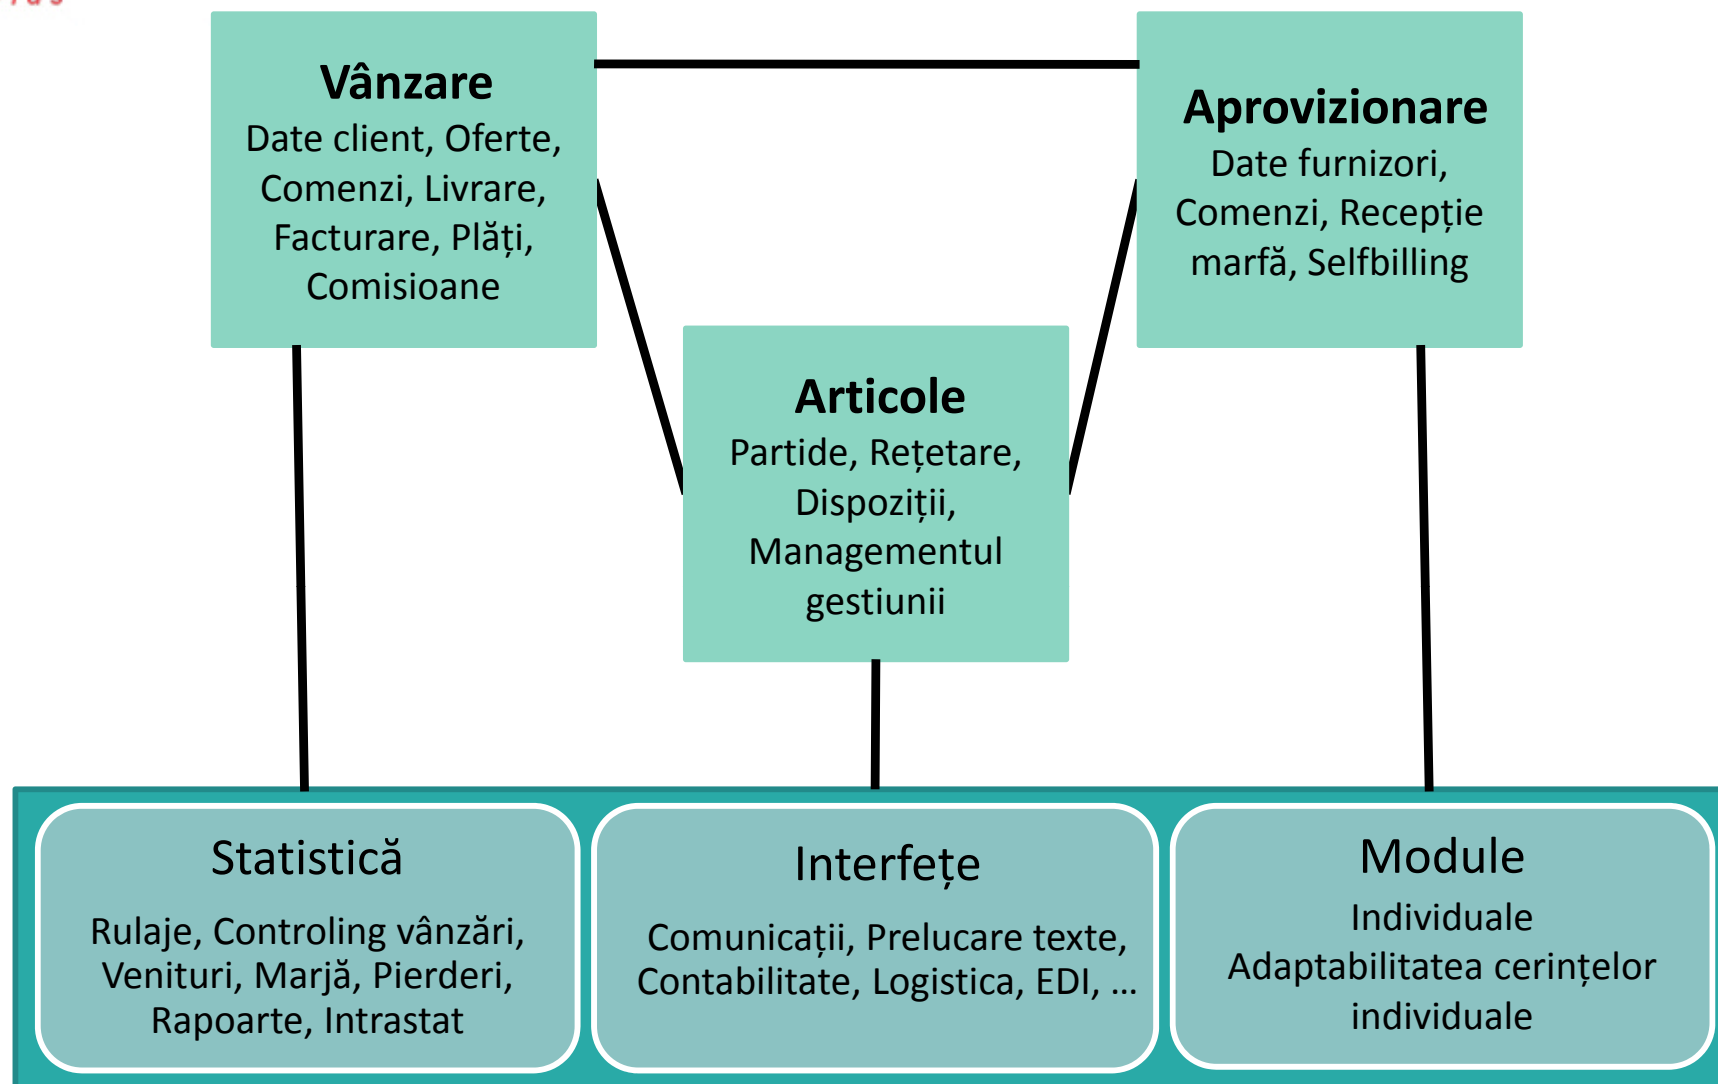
Vânzare
Date client, Oferte, Comenzi, Livrare, Facturare, Plăți, Comisioane

Aprovizionare
Date furnizori, Comenzi, Recepție marfă, Selfbilling

Articole
Partide, Rețetare, Dispoziții, Managementul gestiunii

Statistică
Rulaje, Controling vânzări, Venituri, Marjă, Pierderi, Rapoarte, Intrastat

Interfețe
Comunicații, Prelucare texte, Contabilitate, Logistica, EDI, ...

Module
Individuale
Adaptabilitatea cerințelor individuale